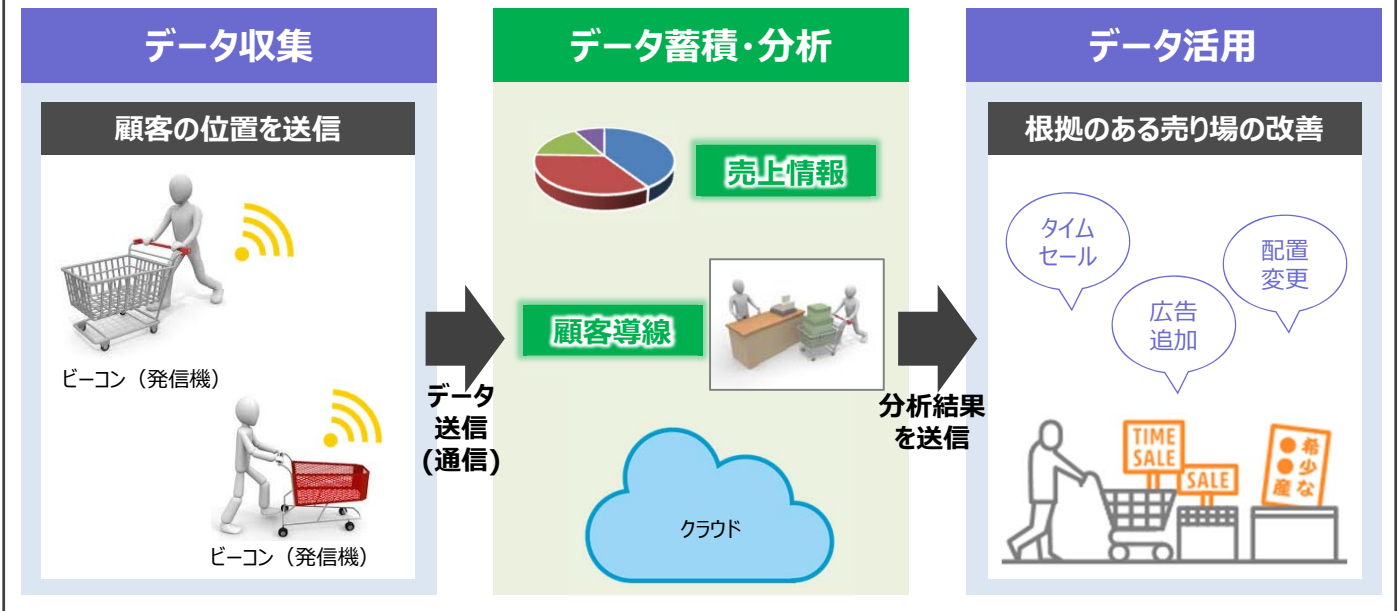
データ収集

顧客の位置を送信

ビーコン（発信機）

ビーコン（発信機）

データ送信(通信)

データ蓄積・分析

売上情報

顧客導線

クラウド

分析結果を送信

データ活用

根拠のある売り場の改善

タイムセール

広告追加

配置変更

TIME SALE

SALE

希少な産